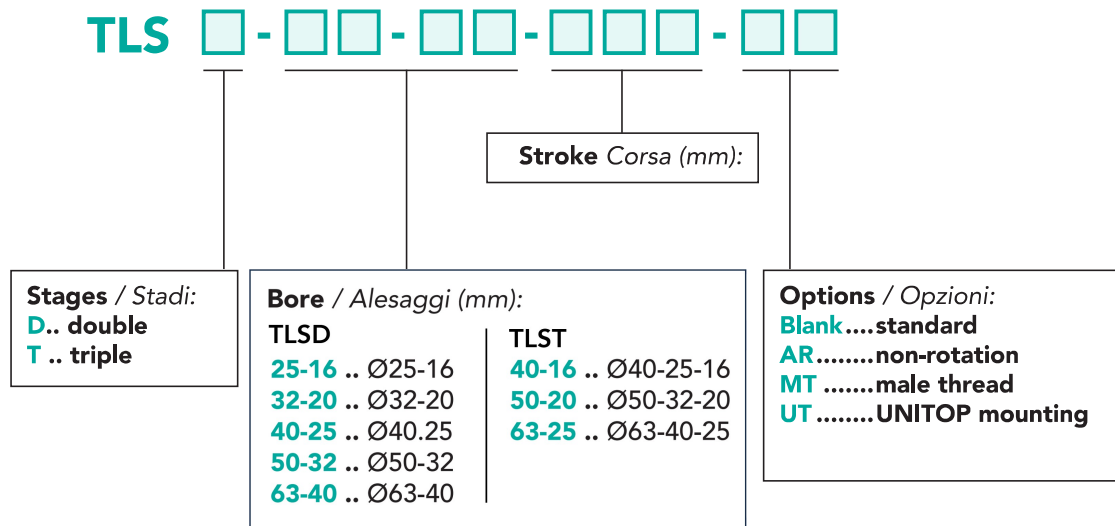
TLS □ - □□ - □□ - □□□ - □□

Stroke *Corsa (mm):*

Stages / *Stadi:*
D.. double
T .. triple

Bore / *Alesaggi (mm):*

TLSD
25-16 .. Ø25-16
32-20 .. Ø32-20
40-25 .. Ø40.25
50-32 .. Ø50-32
63-40 .. Ø63-40

TLST
40-16 .. Ø40-25-16
50-20 .. Ø50-32-20
63-25 .. Ø63-40-25

Options / *Opzioni:*
Blank....standard
AR........non-rotation
MT .......male thread
UT ........UNITOP mounting